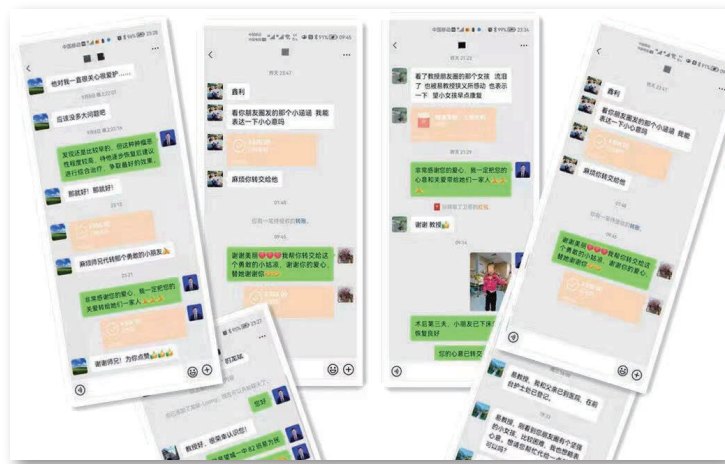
他对我一直非常关心爱护……

应该没多大问题吧

发现还是比较早的，但这种肿瘤恶性程度较高，待他逐步恢复后建议进行综合治疗，争取最好的效果。

那就好！那就好！

麻烦您代转那个勇敢的小朋友

非常感谢您的爱心，我一定把您的关爱转给她们一家人

谢谢师兄！为你点赞

直利

看你朋友圈发的那个小姑娘 我能表达一下小心意吗

麻烦你转交给他

谢谢奚师，我帮你转交给这个勇敢的小姑娘，谢谢你的爱心，替她谢谢你

看了教授朋友圈的那个女孩 流泪了 也被易教授深深感动 也表示一下 望小女孩早点康复

非常感谢您的爱心，我一定把您的心意和关爱带给她们一家人

谢谢 教授

术后第三天，小朋友已下床，恢复良好

您的心意已转交

看你朋友圈发的那个小姑娘 我能表达一下小心意吗

麻烦你转交给他

谢谢奚师，我帮你转交给这个勇敢的小姑娘，谢谢你的爱心，替她谢谢你

易教授，我和父亲已到医院，在前台护士处已登记。

易教授，刚看到您朋友圈那个坚强的小女孩，比较困难，我也想献出一份爱心，麻烦您帮忙代我转交一下，谢谢

到医院

您好

教授好，感谢您

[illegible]